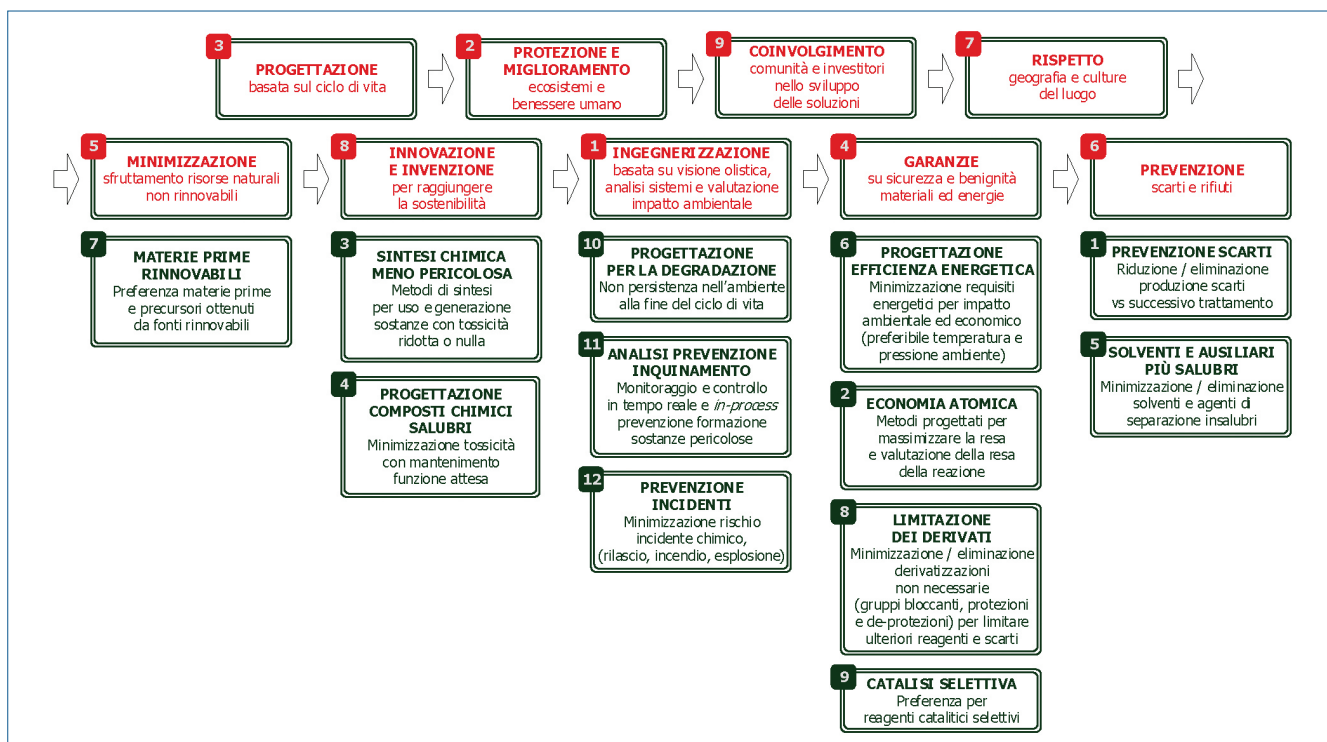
3
PROGETTAZIONE
basata sul ciclo di vita

2
PROTEZIONE E MIGLIORAMENTO
ecosistemi e benessere umano

9
COINVOLGIMENTO
comunità e investitori nello sviluppo delle soluzioni

7
RISPETTO
geografia e culture del luogo

5
MINIMIZZAZIONE
sfruttamento risorse naturali non rinnovabili

8
INNOVAZIONE E INVENZIONE
per raggiungere la sostenibilità

1
INGEGNERIZZAZIONE
basata su visione olistica, analisi sistemi e valutazione impatto ambientale

4
GARANZIE
su sicurezza e benignità materiali ed energie

6
PREVENZIONE
scarti e rifiuti

7
MATERIE PRIME RINNOVABILI
Preferenza materie prime e precursori ottenuti da fonti rinnovabili

3
SINTESI CHIMICA MENO PERICOLOSA
Metodi di sintesi per uso e generazione sostanze con tossicità ridotta o nulla

4
PROGETTAZIONE COMPOSTI CHIMICI SALUBRI
Minimizzazione tossicità con mantenimento funzione attesa

10
PROGETTAZIONE PER LA DEGRADAZIONE
Non persistenza nell'ambiente alla fine del ciclo di vita

11
ANALISI PREVENZIONE INQUINAMENTO
Monitoraggio e controllo in tempo reale e *in-process* prevenzione formazione sostanze pericolose

12
PREVENZIONE INCIDENTI
Minimizzazione rischio incidente chimico, (rilascio, incendio, esplosione)

6
PROGETTAZIONE EFFICIENZA ENERGETICA
Minimizzazione requisiti energetici per impatto ambientale ed economico (preferibile temperatura e pressione ambiente)

2
ECONOMIA ATOMICA
Metodi progettati per massimizzare la resa e valutazione della resa della reazione

8
LIMITAZIONE DEI DERIVATI
Minimizzazione / eliminazione derivatizzazioni non necessarie (gruppi bloccanti, protezioni e de-protezioni) per limitare ulteriori reagenti e scarti

9
CATALISI SELETTIVA
Preferenza per reagenti catalitici selettivi

1
PREVENZIONE SCARTI
Riduzione / eliminazione produzione scarti vs successivo trattamento

5
SOLVENTI E AUSILIARI PIÙ SALUBRI
Minimizzazione / eliminazione solventi e agenti di separazione insalubri